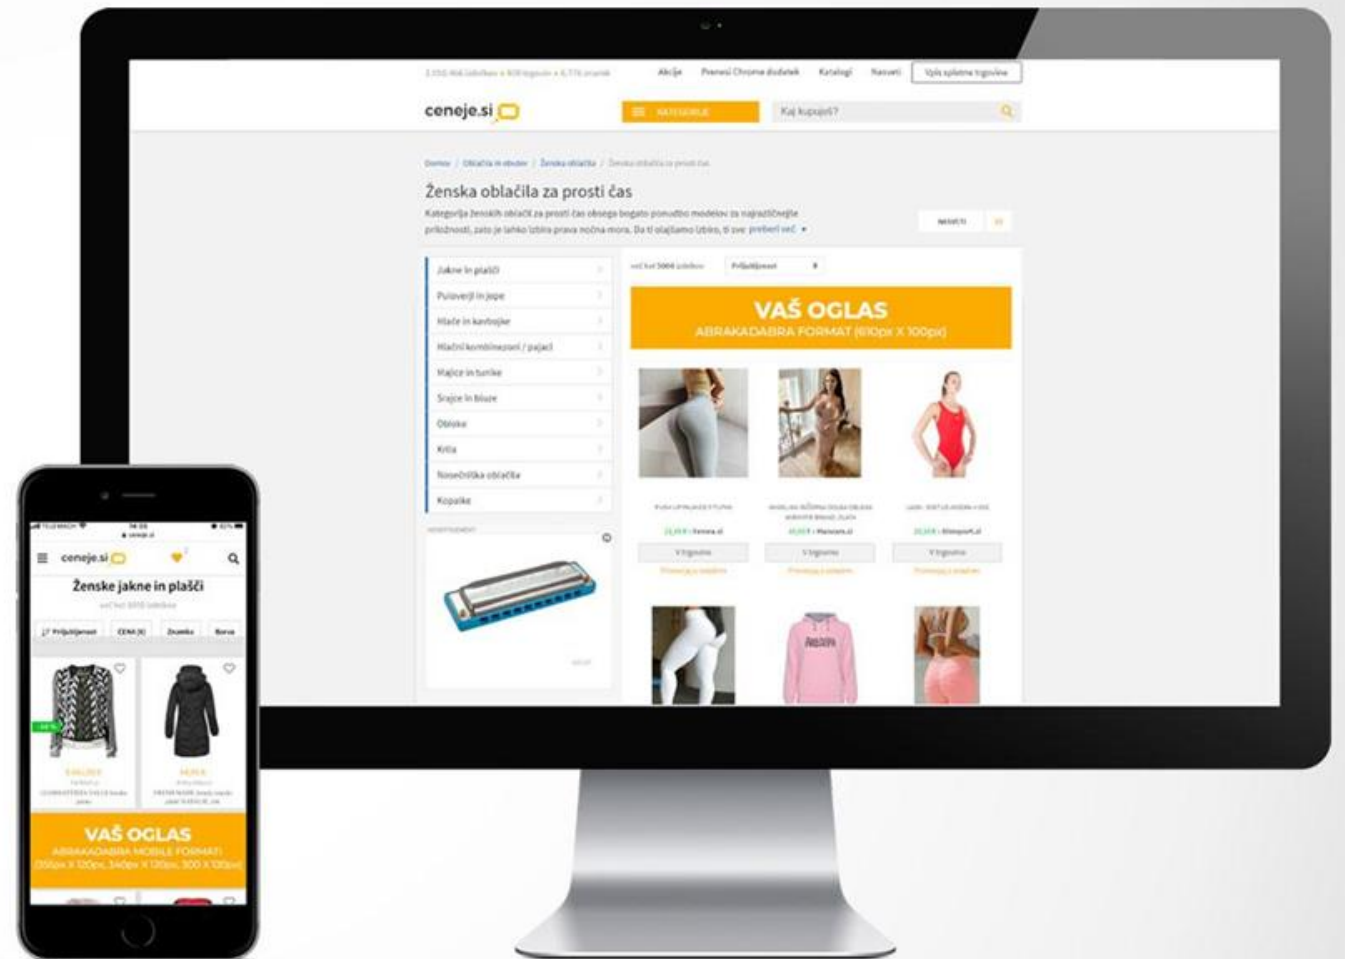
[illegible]

Akcije Prenesi Chrome dodatek Katalogi Nasveti Vpis spletne trgovine

ceneje.si

KATEGORIJE

Kaj kupuješ?

Domov / Oblačila in obutev / Ženska oblačila / Ženska oblačila za prosti čas

Ženska oblačila za prosti čas

Kategorija ženskih oblačil za prosti čas obsega bogato ponudbo modelov za najrazličnejše priložnosti, zato je lahko izbira prava nočna mora. Da ti olajšamo izbiro, ti sve: preberi več

NASVETI

Jakne in plašči
Puloverji in jope
Hlače in kavbojke
Hlačni kombinezoni / pajaci
Majice in tunike
Srajce in bluze
Obleke
Krila
Nosečniška oblačila
Kopalke

več kot 5000 izdelkov Priljubljenost

VAŠ OGLAS
ABRAKADABRA FORMAT (610px X 100px)

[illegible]
V trgovino
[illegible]

Ženske jakne in plašči
več kot 5000 izdelkov
Priljubljenost CENA (€) Znamka Barva

VAŠ OGLAS
ABRAKADABRA MOBILE FORMATI
(356px X 120px, 340px X 120px, 300 X 100px)